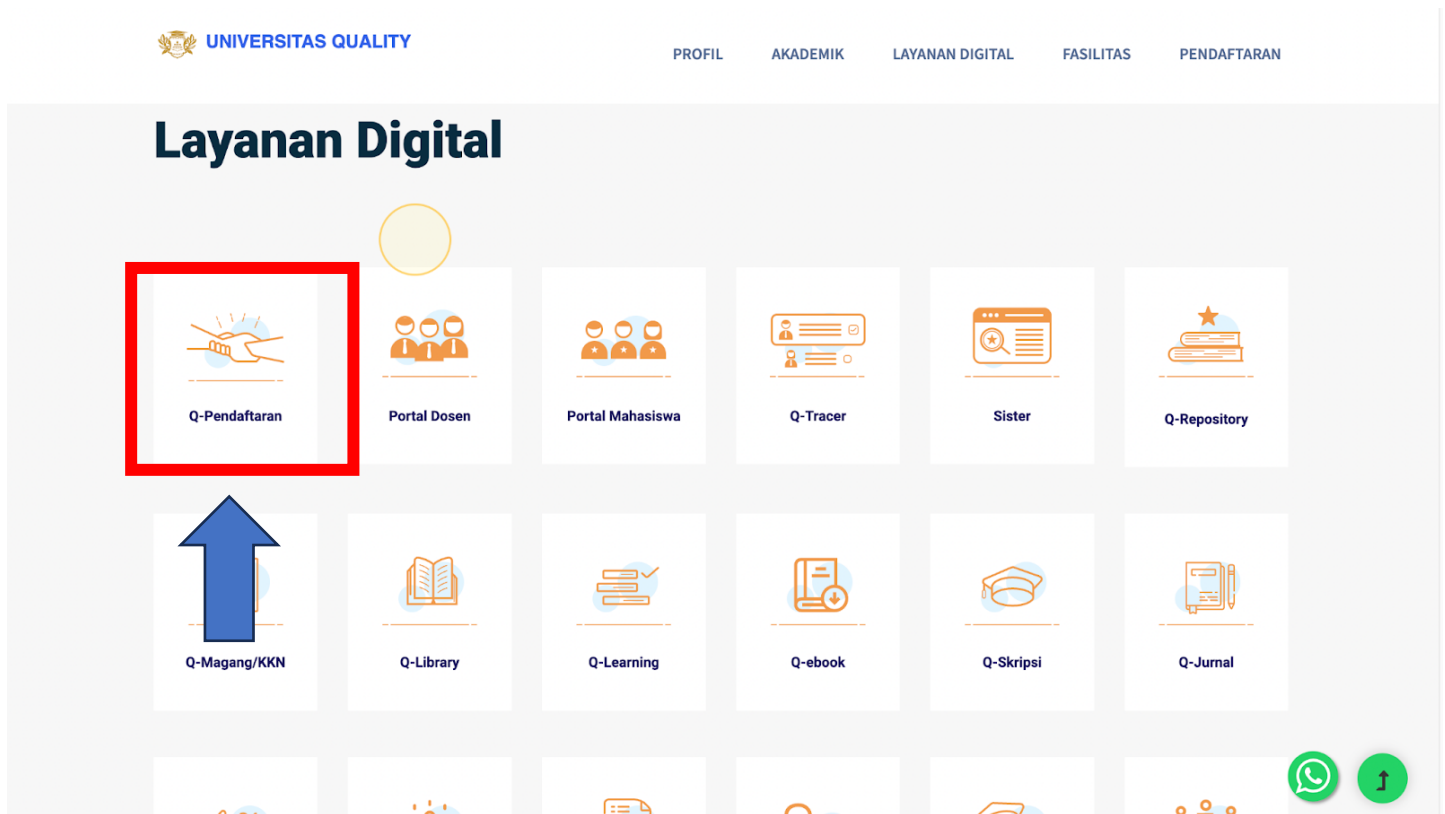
UNIVERSITAS QUALITY

PROFIL AKADEMIK LAYANAN DIGITAL FASILITAS PENDAFTARAN

Layanan Digital

Q-Pendaftaran

Portal Dosen

Portal Mahasiswa

Q-Tracer

Sister

Q-Repository

Q-Magang/KKN

Q-Library

Q-Learning

Q-ebook

Q-Skripsi

Q-Jurnal